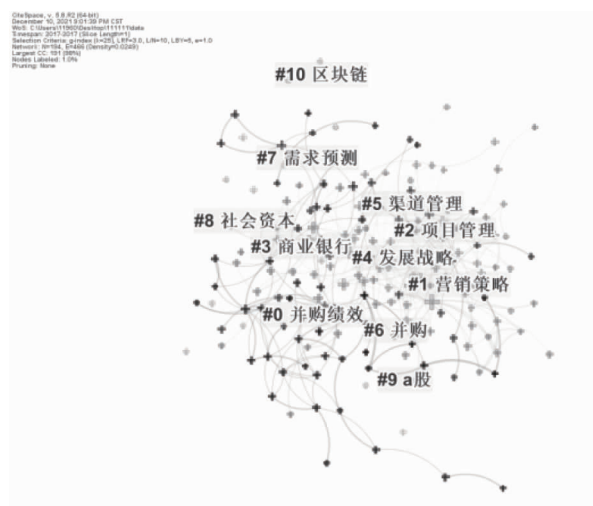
CiteSpace, v. 5.8.R2 (64-bit)
December 10, 2021 9:01:38 PM CST
WoS: C:\Users\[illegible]\Desktop\111111\data
Timespan: 2017-2017 (Slice Length=1)
Selection Criteria: g-index (k=25), LRF=3.0, L/N=10, LBY=5, e=1.0
Network: N=194, E=466 (Density=0.0249)
Largest CC: 191 (98%)
Nodes Labeled: 1.0%
Pruning: None

#10 区块链

#7 需求预测

#5 渠道管理

#8 社会资本

#2 项目管理

#3 商业银行

#4 发展战略

#1 营销策略

#0 并购绩效

#6 并购

#9 a股